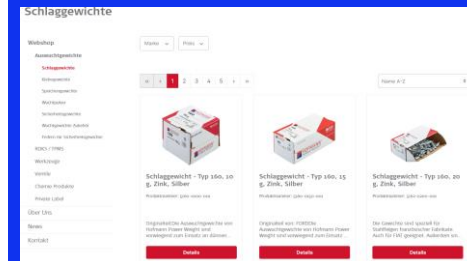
Schlaggewichte

Webshop
Auswuchtgewichte
Schlaggewichte
Klebegewichte
Spezialgewichte
Werkzeuge
Schutzklebgewichte
Montagehilfen Zubehör
Finden Sie Schlaggewichte
RDKS / TPMS
Werkzeuge
Ventile
Chemie Produkte
Private Label
Über Uns
News
Kontakt

Marke
Preis

«
‹
1
2
3
4
5
›
»

Name A-Z

Schlaggewicht - Typ 160, 10 g, Zink, Silber
Produktnummer: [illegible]
Originalteil des Auswuchtgewichtes von Hofmann Power Weight und vorwiegend zum Einsatz an Rädern...
Details

Schlaggewicht - Typ 160, 15 g, Zink, Silber
Produktnummer: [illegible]
Originalteil von FORD/Ihr Auswuchtgewichtes von Hofmann Power Weight und vorwiegend zum Einsatz...
Details

Schlaggewicht - Typ 160, 20 g, Zink, Silber
Produktnummer: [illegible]
Die Gewichte sind speziell für Stahlfelgen französischer Fabrikate. Auch für FIAT geeignet. Außerdem sin...
Details